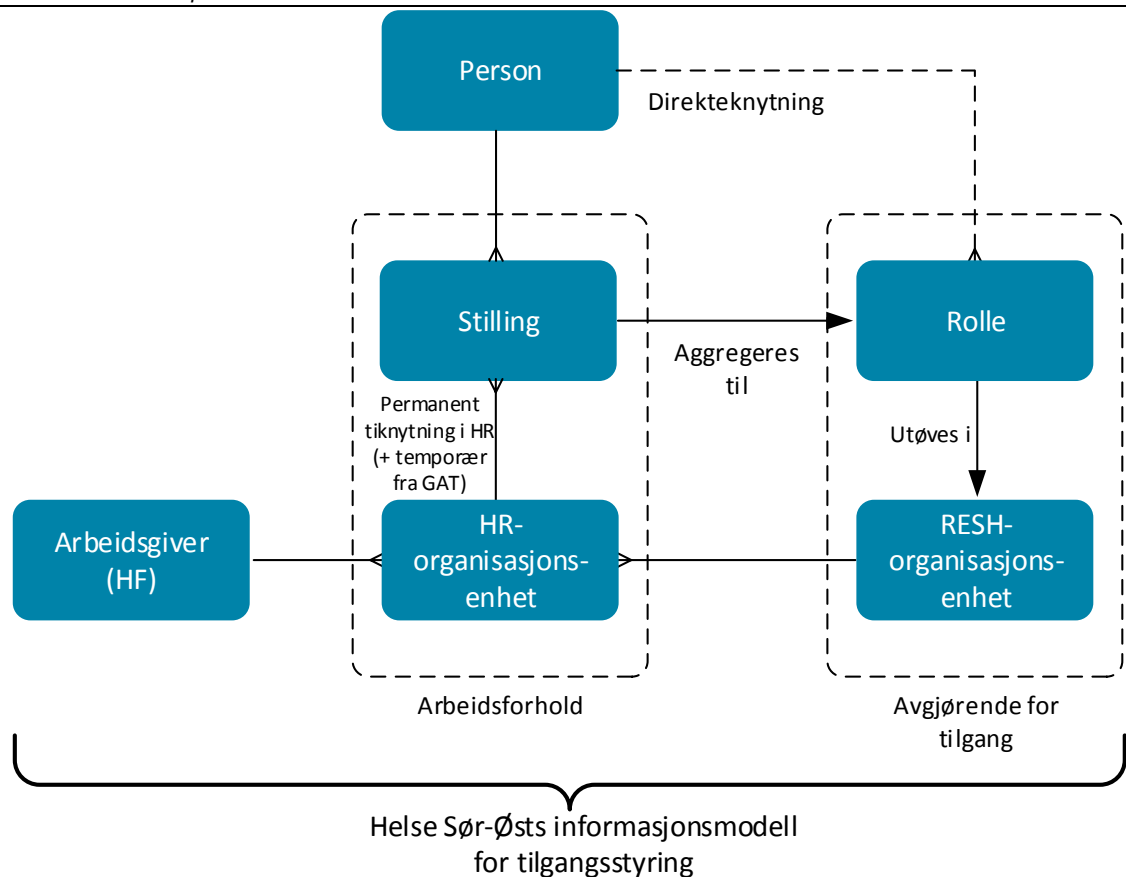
Person

Direkteknytning

Stilling

Aggregeres til

Rolle

Permanent tiknytning i HR (+ temporær fra GAT)

Utøves i

Arbeidsgiver (HF)

HR-organisasjonsenhet

RESH-organisasjonsenhet

Arbeidsforhold

Avgjørende for tilgang

Helse Sør-Østs informasjonsmodell for tilgangsstyring